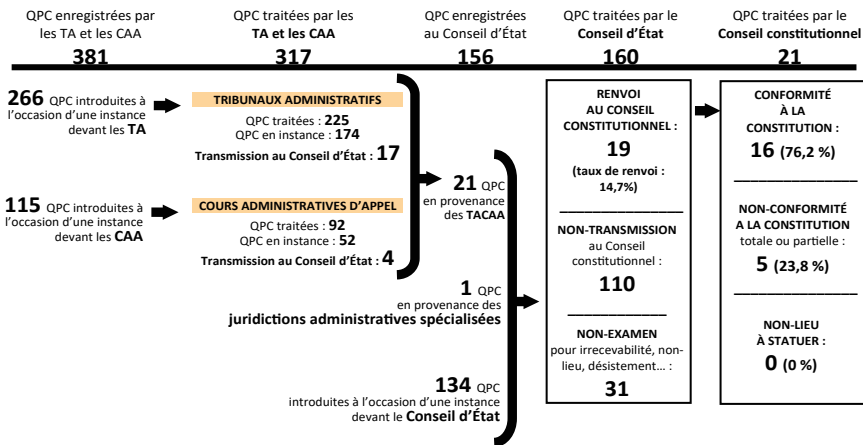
QPC enregistrées par les TA et les CAA
**381**

QPC traitées par les **TA et les CAA**
**317**

QPC enregistrées au Conseil d'État
**156**

QPC traitées par le **Conseil d'État**
**160**

QPC traitées par le **Conseil constitutionnel**
**21**

**266** QPC introduites à l'occasion d'une instance devant les **TA**

**TRIBUNAUX ADMINISTRATIFS**
QPC traitées : **225**
QPC en instance : **174**
**Transmission au Conseil d'État : 17**

**115** QPC introduites à l'occasion d'une instance devant les **CAA**

**COURS ADMINISTRATIVES D'APPEL**
QPC traitées : **92**
QPC en instance : **52**
**Transmission au Conseil d'État : 4**

**21** QPC en provenance des **TACAA**

**1** QPC en provenance des **juridictions administratives spécialisées**

**134** QPC introduites à l'occasion d'une instance devant le **Conseil d'État**

**RENVOI AU CONSEIL CONSTITUTIONNEL :**
**19**
**(taux de renvoi : 14,7%)**

**NON-TRANSMISSION** au Conseil constitutionnel :
**110**

**NON-EXAMEN** pour irrecevabilité, non-lieu, désistement… :
**31**

**CONFORMITÉ À LA CONSTITUTION :**
**16 (76,2 %)**

**NON-CONFORMITÉ A LA CONSTITUTION** totale ou partielle :
**5 (23,8 %)**

**NON-LIEU À STATUER :**
**0 (0 %)**